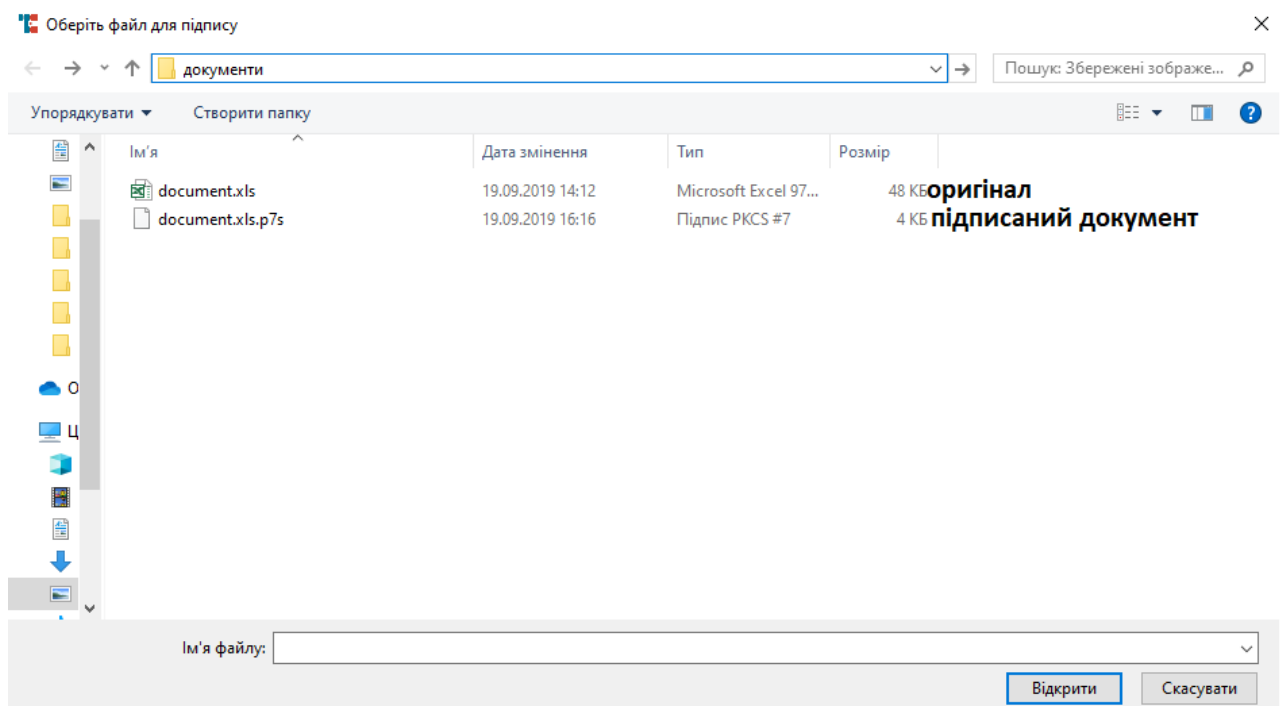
Оберіть файл для підпису

документи

Пошук: Збережені зображе...

Упорядкувати ▾ Створити папку

О

Ц

| Ім'я | Дата змінення | Тип | Розмір |
|---|---|---|---|
| document.xls | 19.09.2019 14:12 | Microsoft Excel 97... | 48 КБ |
| document.xls.p7s | 19.09.2019 16:16 | Підпис PKCS #7 | 4 КБ |

оригінал
підписаний документ

Ім'я файлу:

Відкрити Скасувати